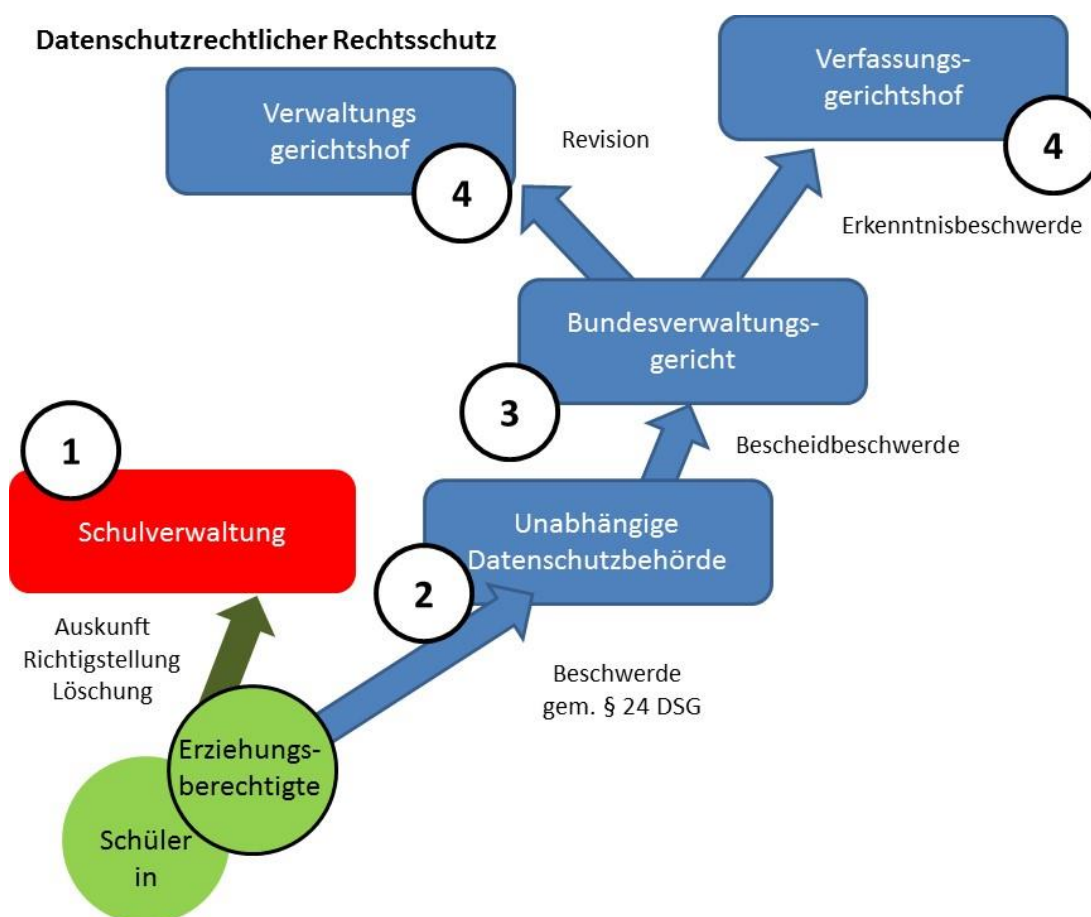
Datenschutzrechtlicher Rechtsschutz

Verwaltungs gerichtshof

4

Revision

Verfassungsgerichtshof

4

Erkenntnisbeschwerde

Bundesverwaltungsgericht

3

Bescheidbeschwerde

1

Schulverwaltung

Unabhängige Datenschutzbehörde

2

Auskunft
Richtigstellung
Löschung

Beschwerde
gem. § 24 DSG

Erziehungsberechtigte

Schüler
in